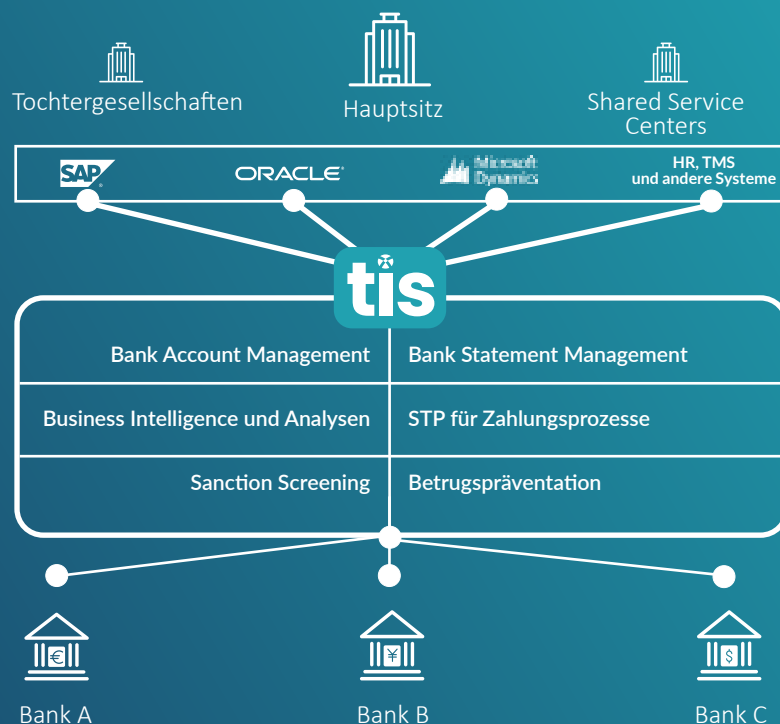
Tochtergesellschaften

Hauptsitz

Shared Service Centers

SAP

ORACLE

Microsoft Dynamics

HR, TMS und andere Systeme

tis

| Bank Account Management | Bank Statement Management |
|---|---|
| Business Intelligence und Analysen | STP für Zahlungsprozesse |
| Sanction Screening | Betrugspräventation |

Bank A

Bank B

Bank C